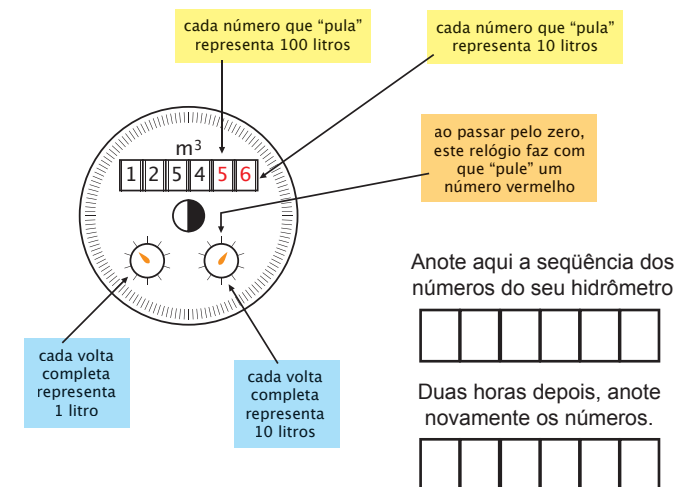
cada número que "pula" representa 100 litros

cada número que "pula" representa 10 litros

$m^3$

1 2 5 4 5 6

ao passar pelo zero, este relógio faz com que "pule" um número vermelho

Anote aqui a seqüência dos números do seu hidrômetro

| | | | | | |
|---|---|---|---|---|---|

cada volta completa representa 1 litro

cada volta completa representa 10 litros

Duas horas depois, anote novamente os números.

| | | | | | |
|---|---|---|---|---|---|